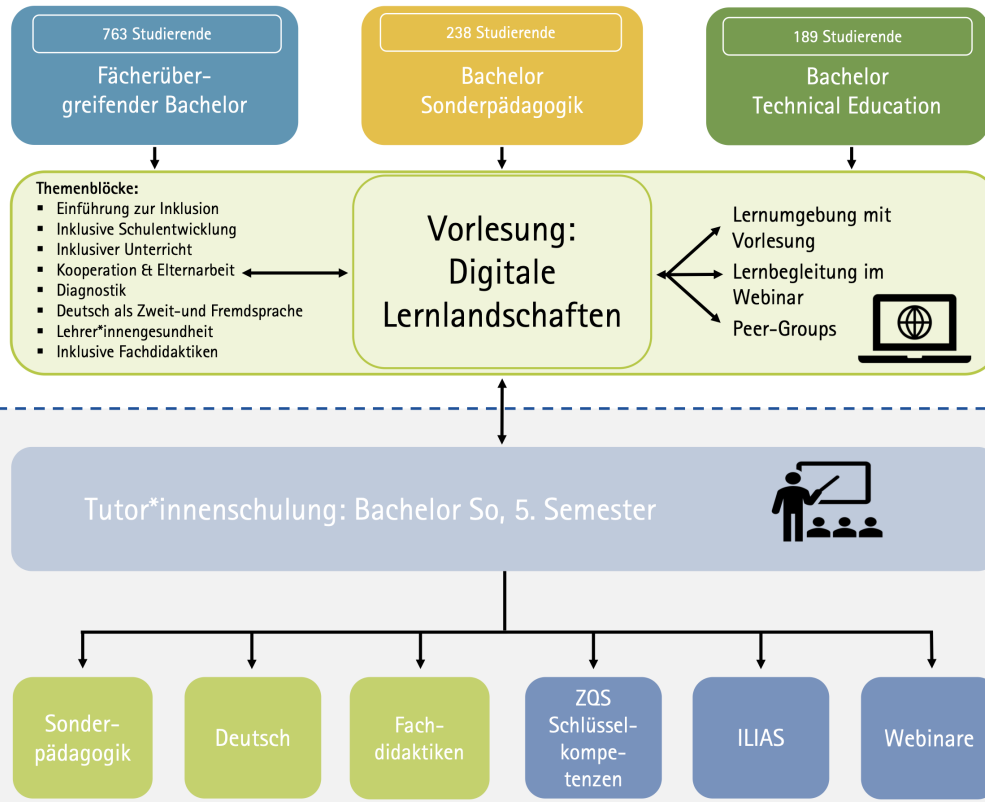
763 Studierende

Fächerübergreifender Bachelor

238 Studierende

Bachelor Sonderpädagogik

189 Studierende

Bachelor Technical Education

Themenblöcke:
- Einführung zur Inklusion
- Inklusive Schulentwicklung
- Inklusiver Unterricht
- Kooperation & Elternarbeit
- Diagnostik
- Deutsch als Zweit-und Fremdsprache
- Lehrer*innengesundheit
- Inklusive Fachdidaktiken

Vorlesung: Digitale Lernlandschaften

Lernumgebung mit Vorlesung

Lernbegleitung im Webinar

Peer-Groups

Tutor*innenschulung: Bachelor So, 5. Semester

Sonderpädagogik

Deutsch

Fachdidaktiken

ZQS Schlüsselkompetenzen

ILIAS

Webinare